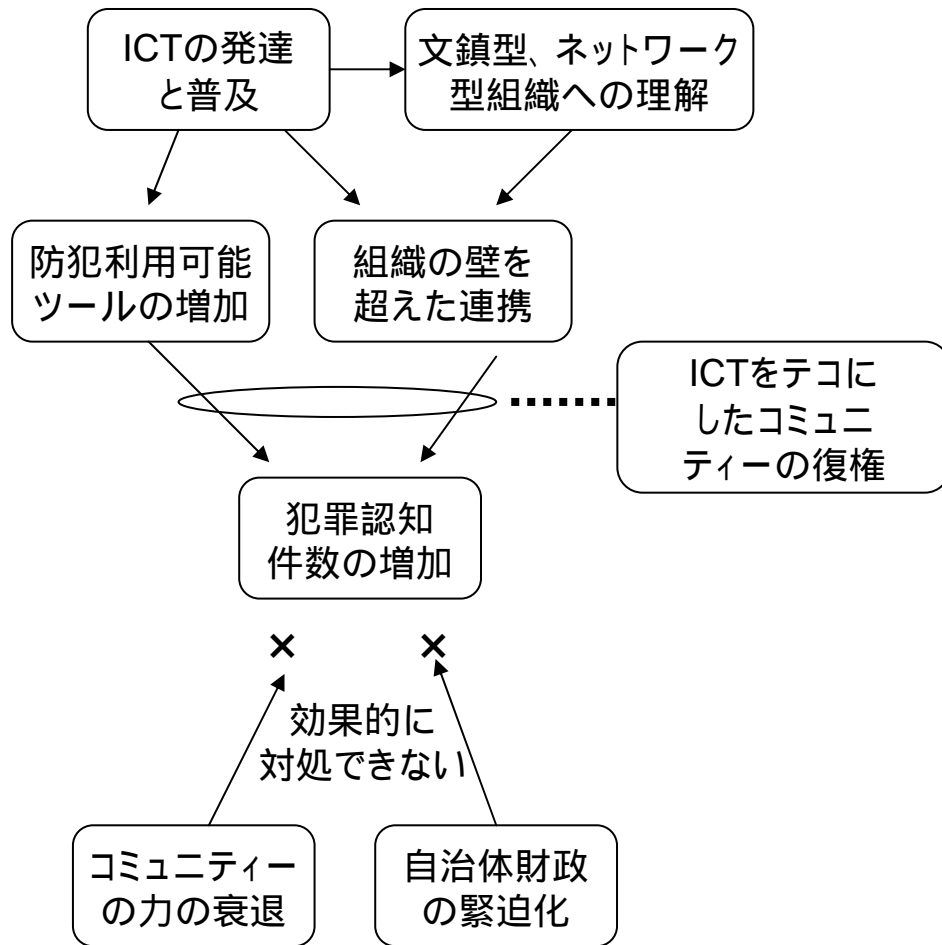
ICTの発達と普及

文鎖型、ネットワーク型組織への理解

防犯利用可能ツールの増加

組織の壁を超えた連携

ICTをテコにしたコミュニティーの復権

犯罪認知件数の増加

×

×

効果的に対処できない

コミュニティーの力の衰退

自治体財政の緊迫化